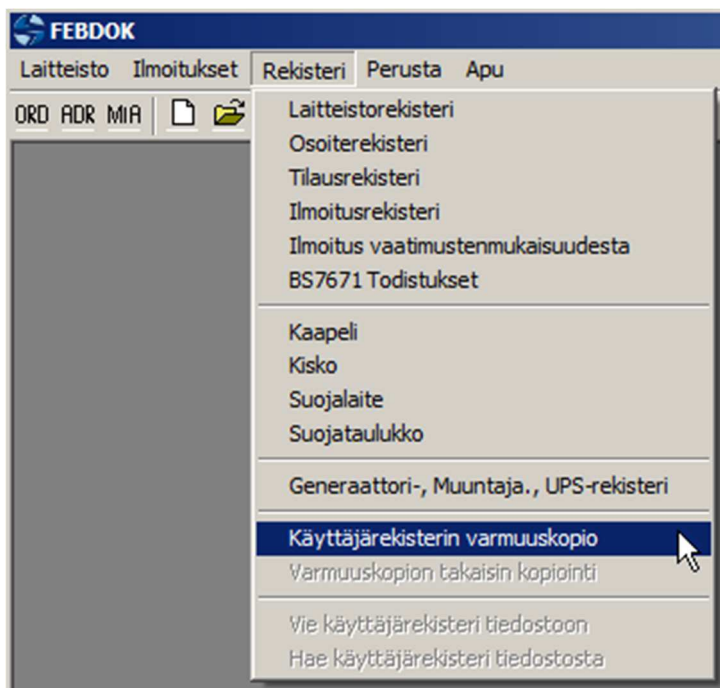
FEBDOK

Laitteisto Ilmoitukset Rekisteri Perusta Apu

ORD ADR MIA

Laitteistorekisteri
Osoiterekisteri
Tilausrekisteri
Ilmoitusrekisteri
Ilmoitus vaatimustenmukaisuudesta
BS7671 Todistukset

Kaapeli
Kisko
Suojalaite
Suojataulukko

Generaattori-, Muuntaja., UPS-rekisteri

Käyttäjärekisterin varmuuskopio
Varmuuskopion takaisin kopiointi

Vie käyttäjärekisteri tiedostoon
Hae käyttäjärekisteri tiedostosta